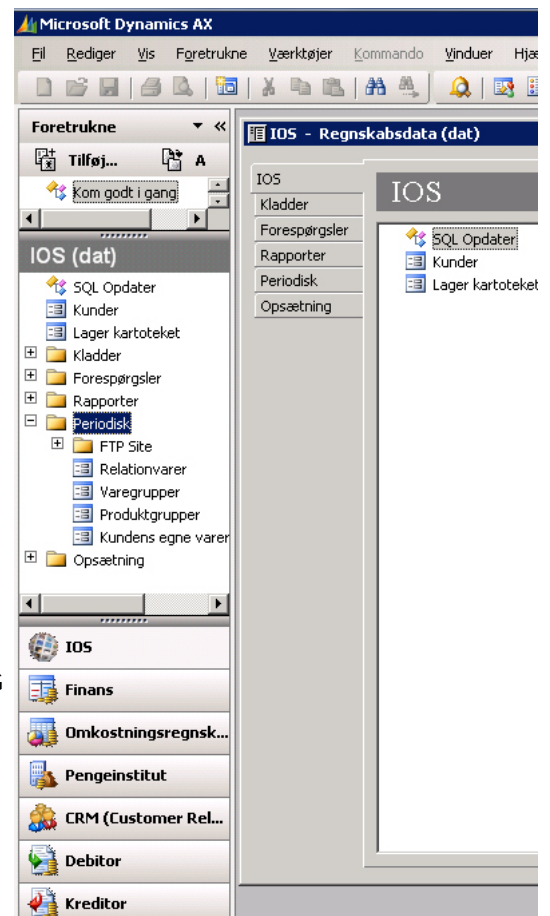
Microsoft Dynamics AX

Fil Rediger Vis Foretrukne Værktøjer Kommando Vinduer Hjæ

Foretrukne

Tilføj... A

Kom godt i gang

IOS (dat)

SQL Opdater
Kunder
Lager kartoteket
Kladder
Forespørgsler
Rapporter
Periodisk
FTP Site
Relationvarer
Varegrupper
Produktgrupper
Kundens egne varer
Opsætning

IOS
Finans
Omkostningsregnsk...
Pengeinstitut
CRM (Customer Rel...
Debitor
Kreditor

IOS - Regnskabsdata (dat)

IOS
Kladder
Forespørgsler
Rapporter
Periodisk
Opsætning

IOS

SQL Opdater
Kunder
Lager kartoteket